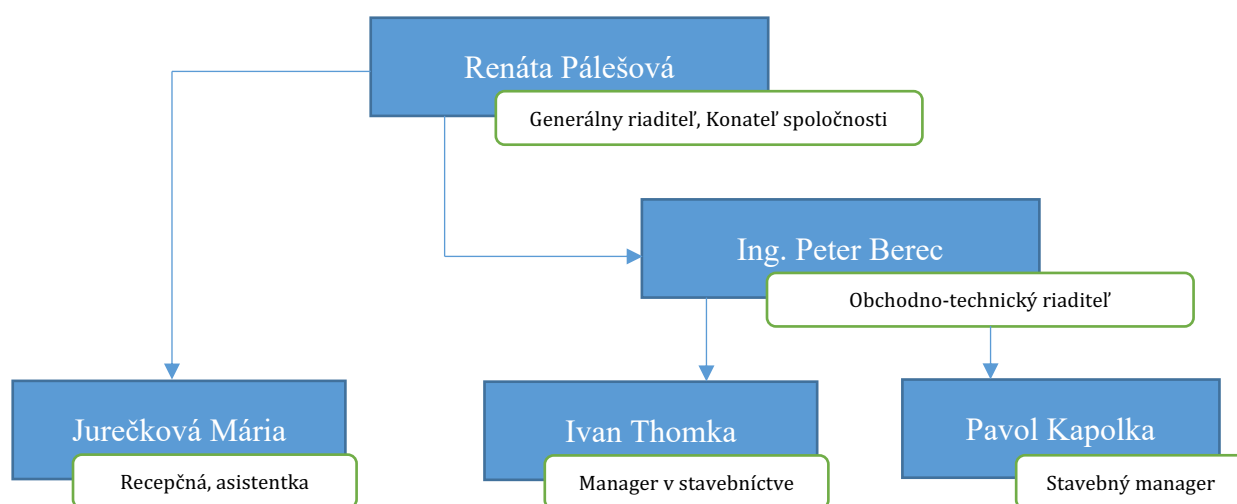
Renáta Pálešová

Generálny riaditeľ, Konateľ spoločnosti

Ing. Peter Berec

Obchodno-technický riaditeľ

Jurečková Mária

Recepčná, asistentka

Ivan Thomka

Manager v stavebníctve

Pavol Kapolka

Stavebný manager